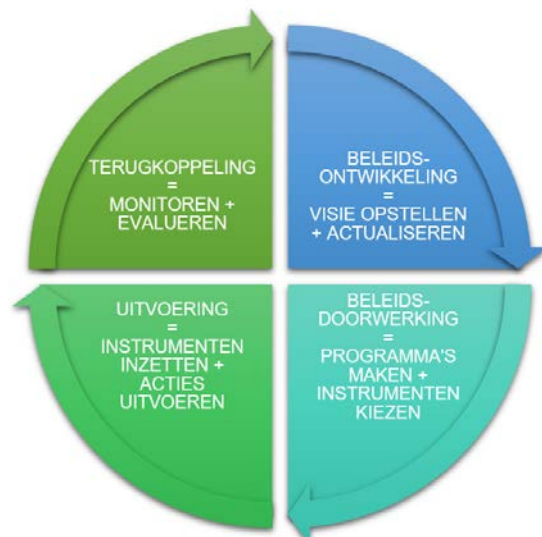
BELEIDS-ONTWIKKELING
=
VISIE OPSTELLEN + ACTUALISEREN

BELEIDS-DOORWERKING
=
PROGRAMMA'S MAKEN + INSTRUMENTEN KIEZEN

UITVOERING
=
INSTRUMENTEN INZETTEN + ACTIES UITVOEREN

TERUGKOPPELING
=
MONITOREN + EVALUEREN